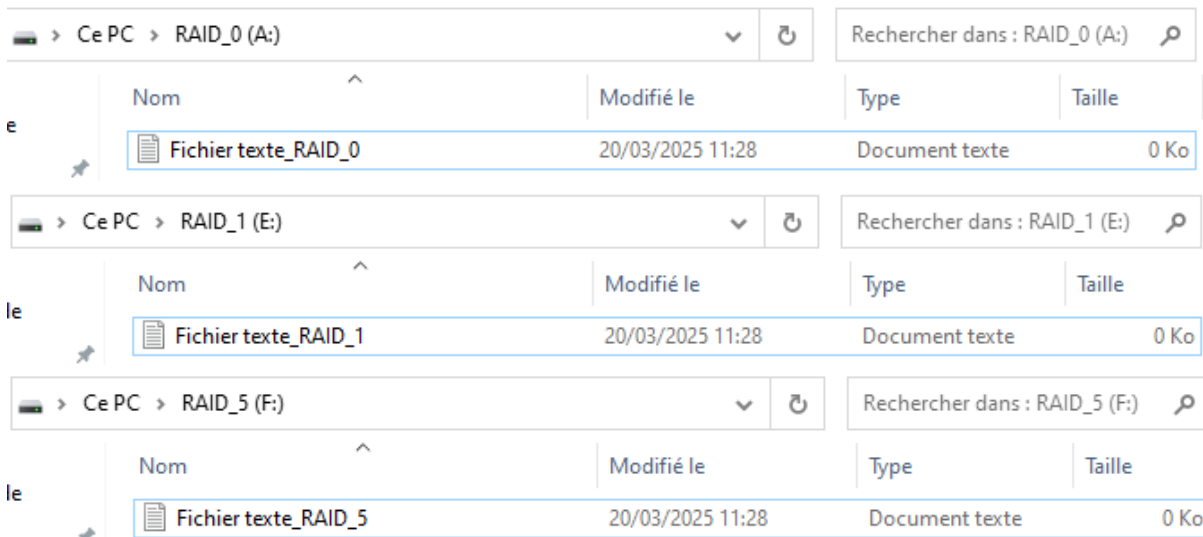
> Ce PC > RAID_0 (A:)

Rechercher dans : RAID_0 (A:)

e

| Nom | Modifié le | Type | Taille |
|---|---|---|---|
| Fichier texte_RAID_0 | 20/03/2025 11:28 | Document texte | 0 Ko |

> Ce PC > RAID_1 (E:)

Rechercher dans : RAID_1 (E:)

le

| Nom | Modifié le | Type | Taille |
|---|---|---|---|
| Fichier texte_RAID_1 | 20/03/2025 11:28 | Document texte | 0 Ko |

> Ce PC > RAID_5 (F:)

Rechercher dans : RAID_5 (F:)

le

| Nom | Modifié le | Type | Taille |
|---|---|---|---|
| Fichier texte_RAID_5 | 20/03/2025 11:28 | Document texte | 0 Ko |